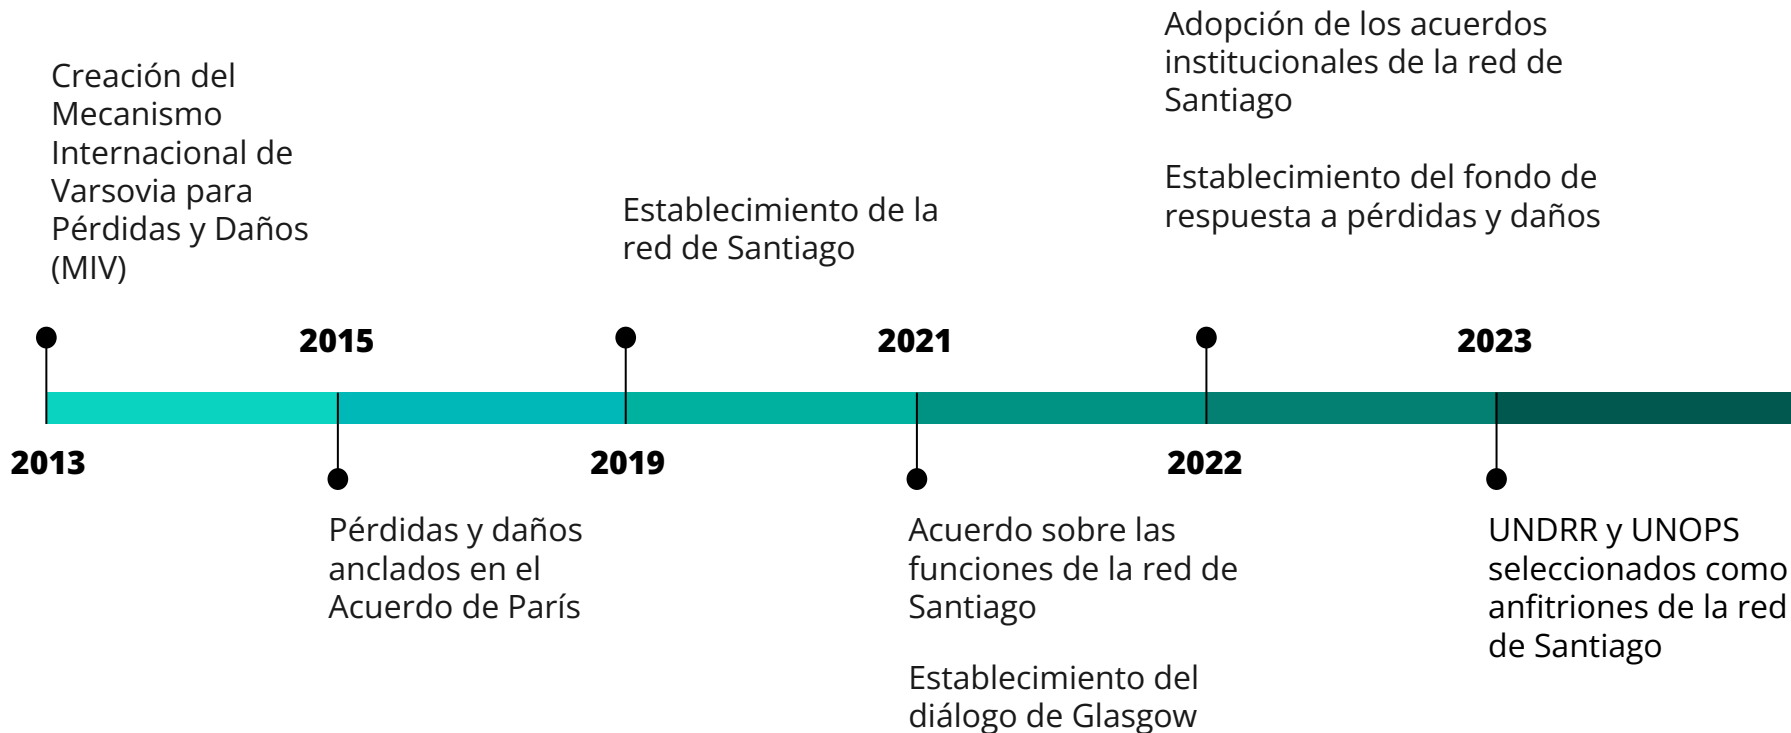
2013

Creación del Mecanismo Internacional de Varsovia para Pérdidas y Daños (MIV)

2015

Pérdidas y daños anclados en el Acuerdo de París

2019

Establecimiento de la red de Santiago

2021

Acuerdo sobre las funciones de la red de Santiago

Establecimiento del diálogo de Glasgow

2022

Adopción de los acuerdos institucionales de la red de Santiago

Establecimiento del fondo de respuesta a pérdidas y daños

2023

UNDRR y UNOPS seleccionados como anfitriones de la red de Santiago